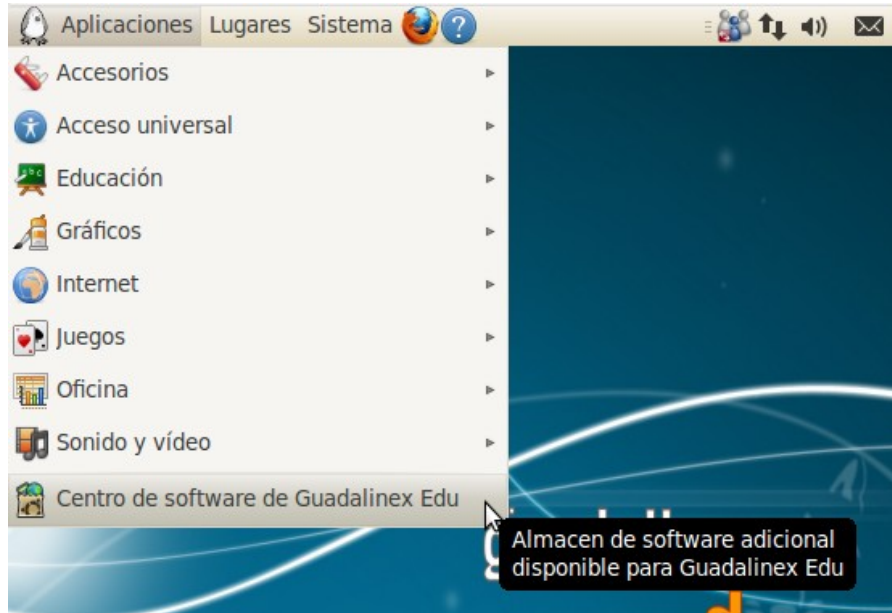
Aplicaciones Lugares Sistema

Accesorios

Acceso universal

Educación

Gráficos

Internet

Juegos

Oficina

Sonido y vídeo

Centro de software de Guadalinex Edu

Almacen de software adicional disponible para Guadalinex Edu